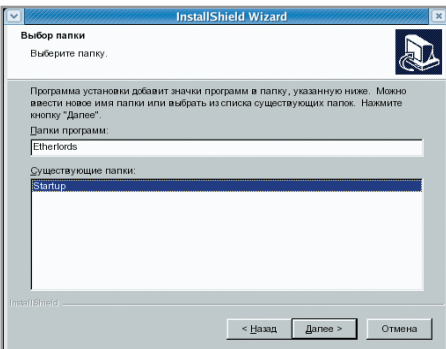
InstallShield Wizard

Выбор папки

Выберите папку.

Программа установки добавит значки программ в папку, указанную ниже. Можно ввести новое имя папки или выбрать из списка существующих папок. Нажмите кнопку "Далее".

Папки программ:

Etherlords

Существующие папки:

Startup

InstallShield

< Назад

Далее >

Отмена